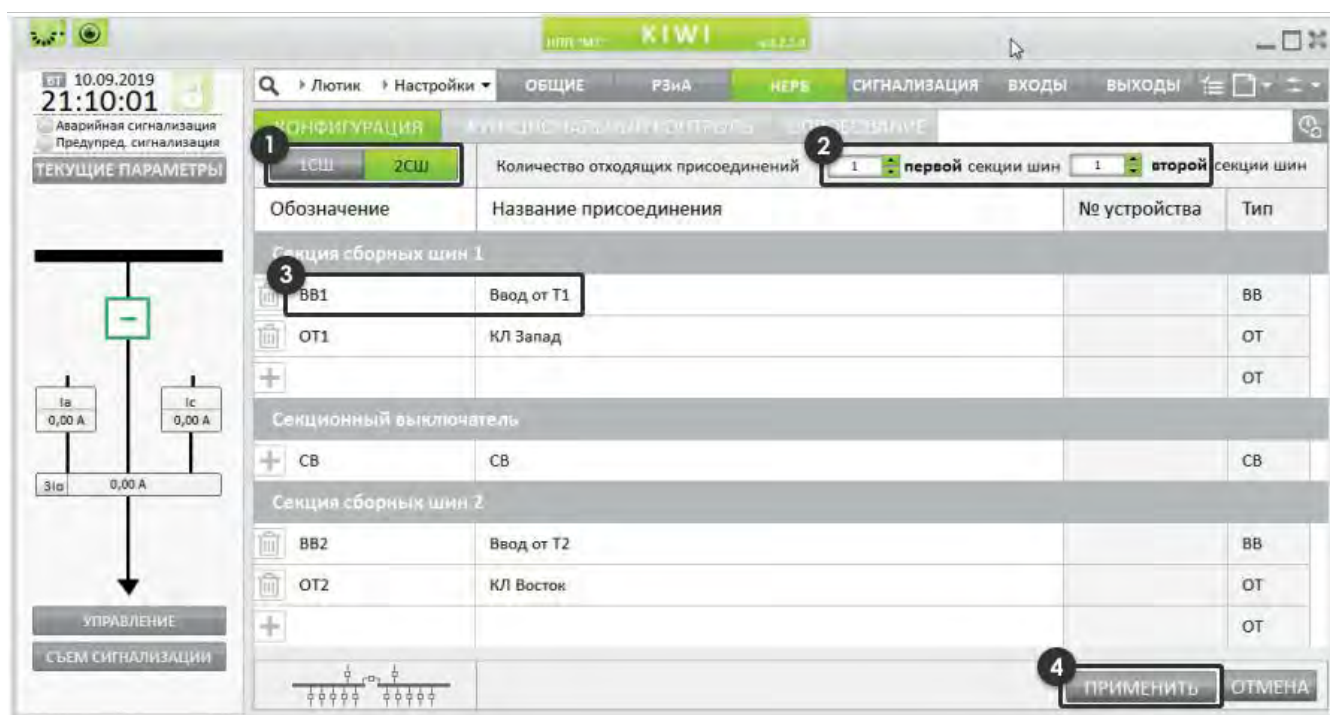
НПП "МС" KIWI v4.2.5.0

ВТ 10.09.2019
21:10:01
Аварийная сигнализация
Предупред. сигнализация
ТЕКУЩИЕ ПАРАМЕТРЫ

Лютик › Настройки ▾ ОБЩИЕ РЗиА НЕРБ СИГНАЛИЗАЦИЯ ВХОДЫ ВЫХОДЫ

КОНФИГУРАЦИЯ ФУНКЦИОНАЛЬНЫЙ КОНТРОЛЬ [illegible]

1 1СШ 2СШ

Количество отходящих присоединений 2 1 первой секции шин 1 второй секции шин

| Обозначение | Название присоединения | № устройства | Тип |
|---|---|---|---|
| Секция сборных шин 1 | | | |
| 3 ВВ1 | Ввод от Т1 | | ВВ |
| ОТ1 | КЛ Запад | | ОТ |
| + | | | ОТ |
| Секционный выключатель | | | |
| + СВ | СВ | | СВ |
| Секция сборных шин 2 | | | |
| ВВ2 | Ввод от Т2 | | ВВ |
| ОТ2 | КЛ Восток | | ОТ |
| + | | | ОТ |

Ia 0,00 A
Ic 0,00 A
3Io 0,00 A

УПРАВЛЕНИЕ
СЪЕМ СИГНАЛИЗАЦИИ

4 ПРИМЕНИТЬ ОТМЕНА